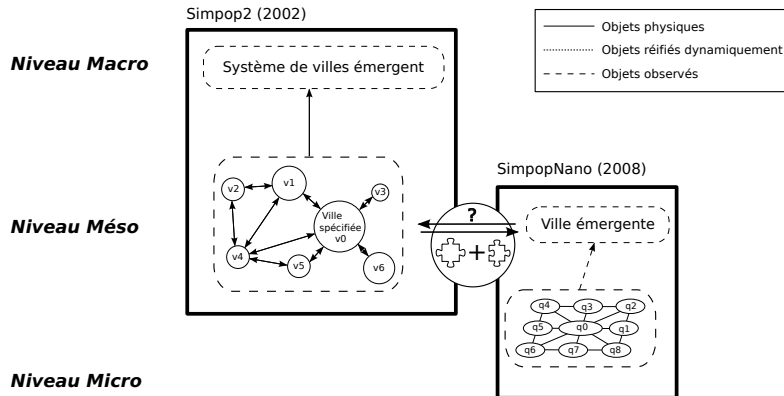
Simpop2 (2002)

Objets physiques
Objets réifiés dynamiquement
Objets observés

Niveau Macro

Système de villes émergent

v1
v2
v3
Ville spécifiée v0
v4
v5
v6

SimpopNano (2008)

Niveau Méso

?

Ville émergente

q4
q3
q2
q5
q0
q1
q6
q7
q8

Niveau Micro